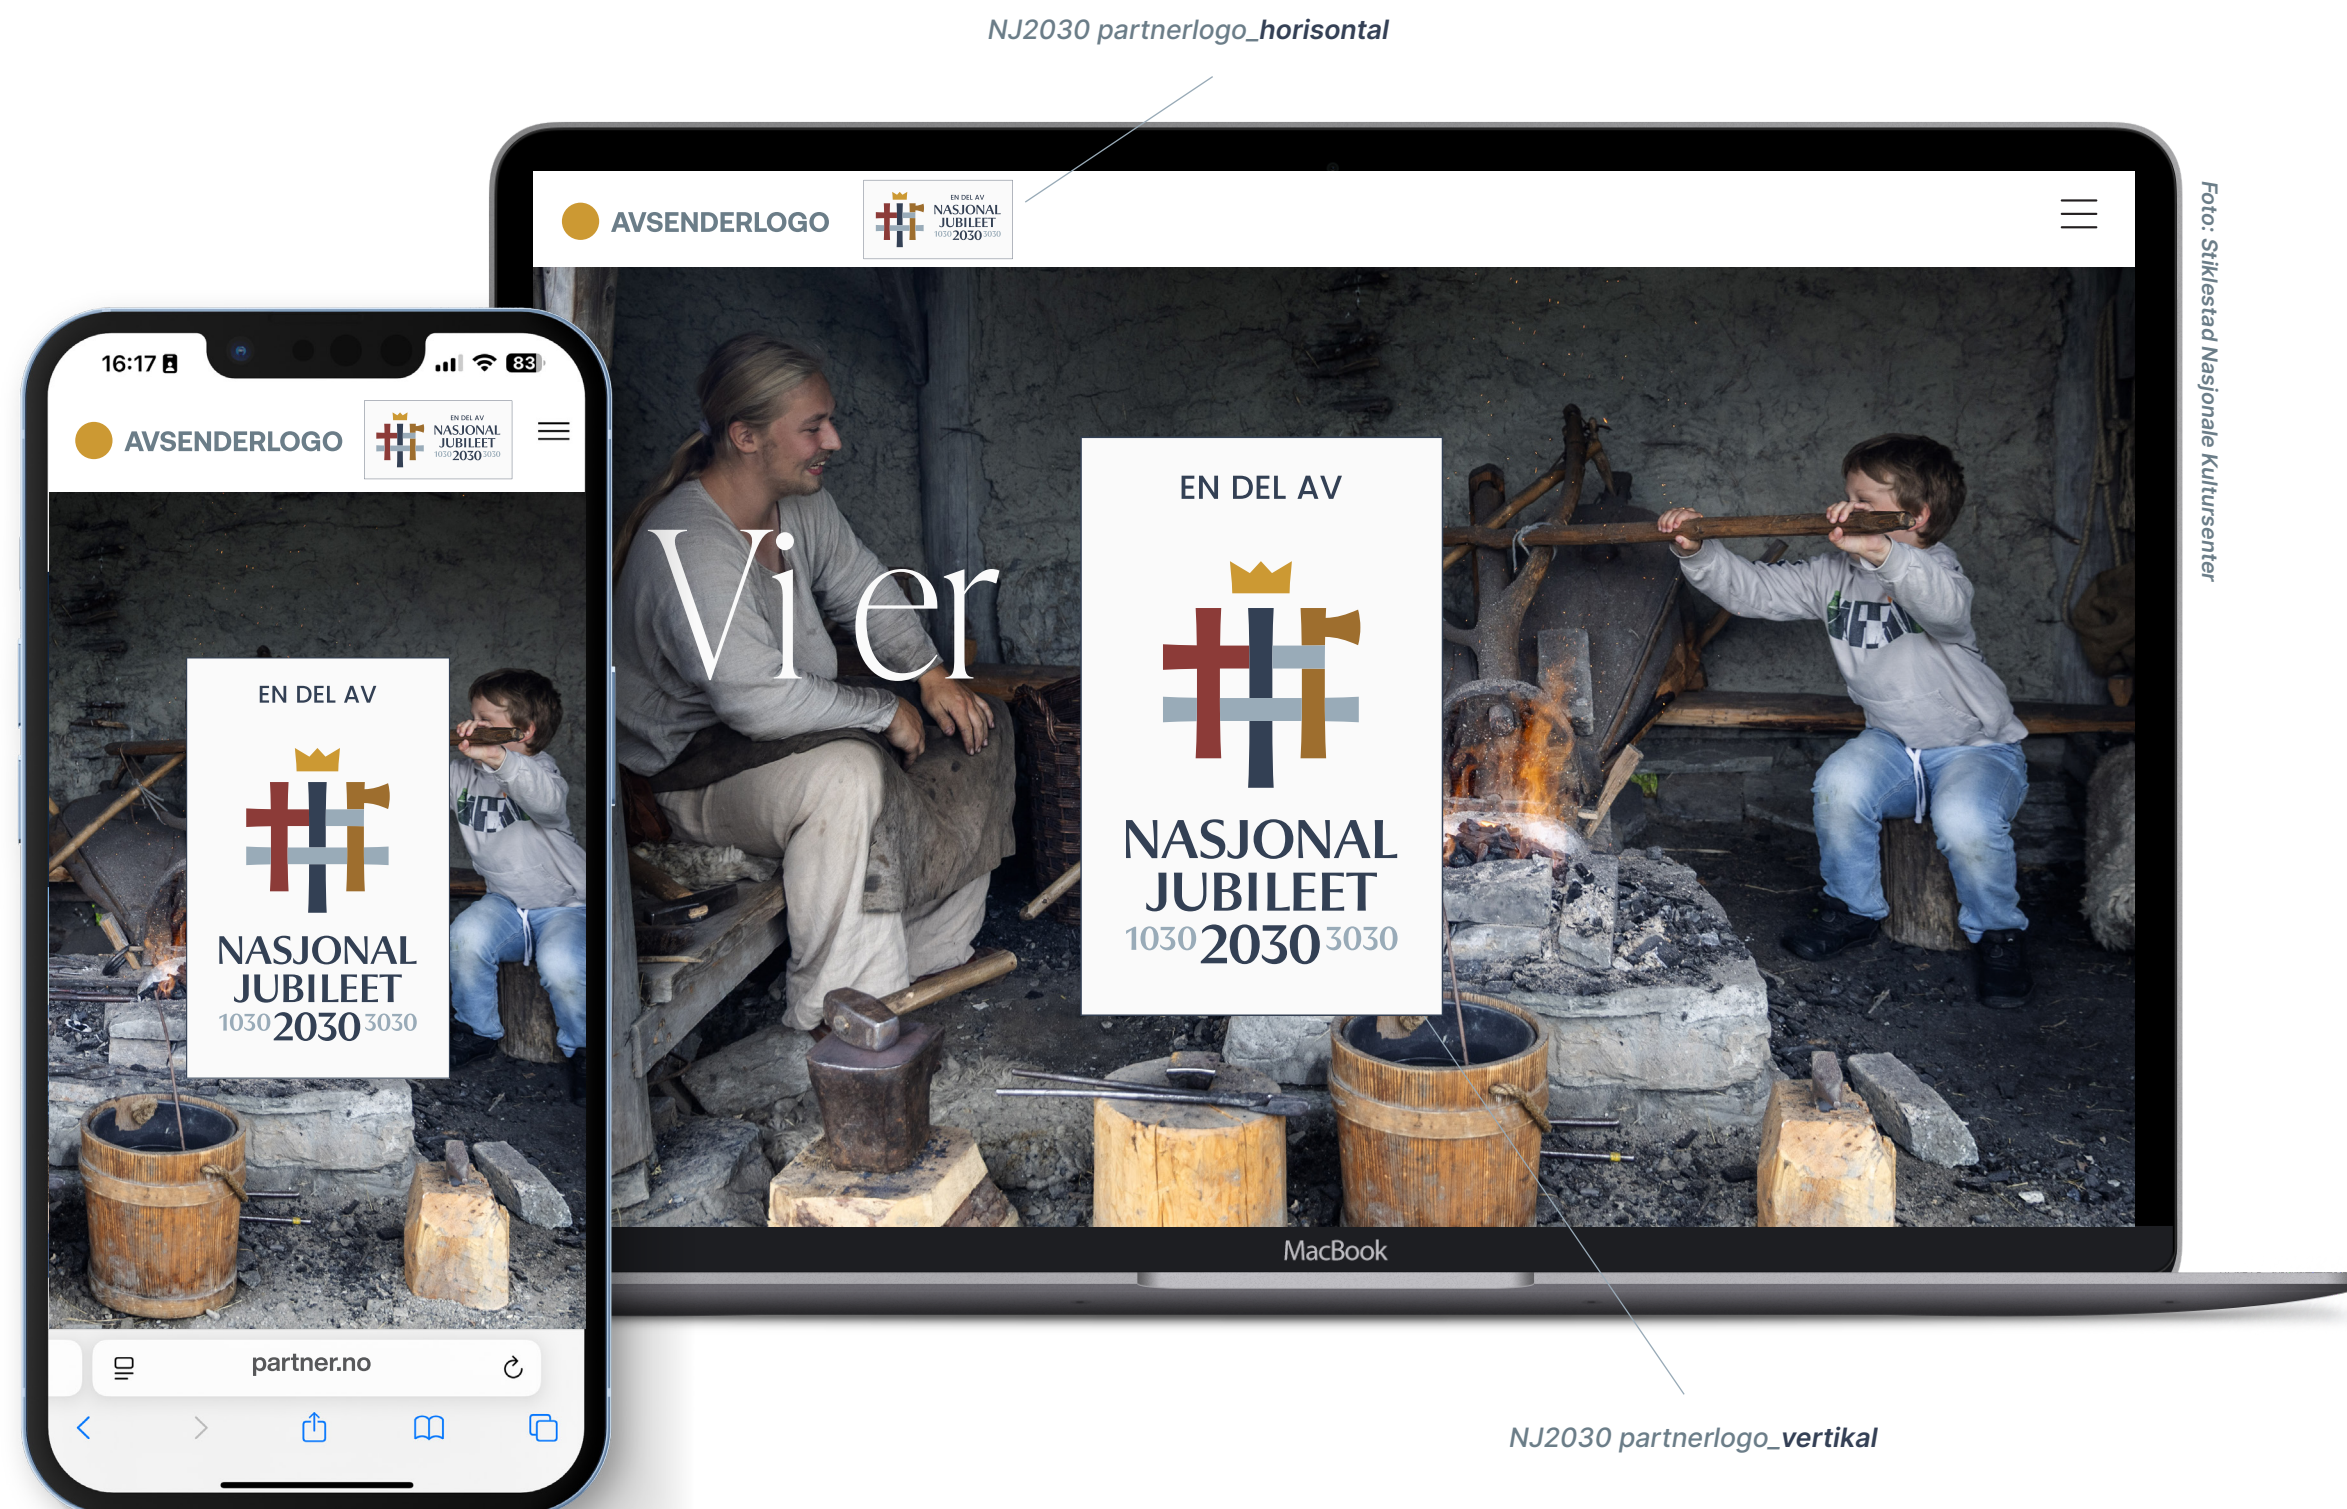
NJ2030 partnerlogo_**horisontal**

AVSENDERLOGO

EN DEL AV
NASJONAL
JUBILEET
1030 2030 3030

Vi er

EN DEL AV

NASJONAL
JUBILEET
1030 2030 3030

MacBook

Foto: Stiklestad Nasjonale Kultursenter

16:17

83

AVSENDERLOGO

EN DEL AV
NASJONAL
JUBILEET
1030 2030 3030

EN DEL AV

NASJONAL
JUBILEET
1030 2030 3030

partner.no

NJ2030 partnerlogo_**vertikal**